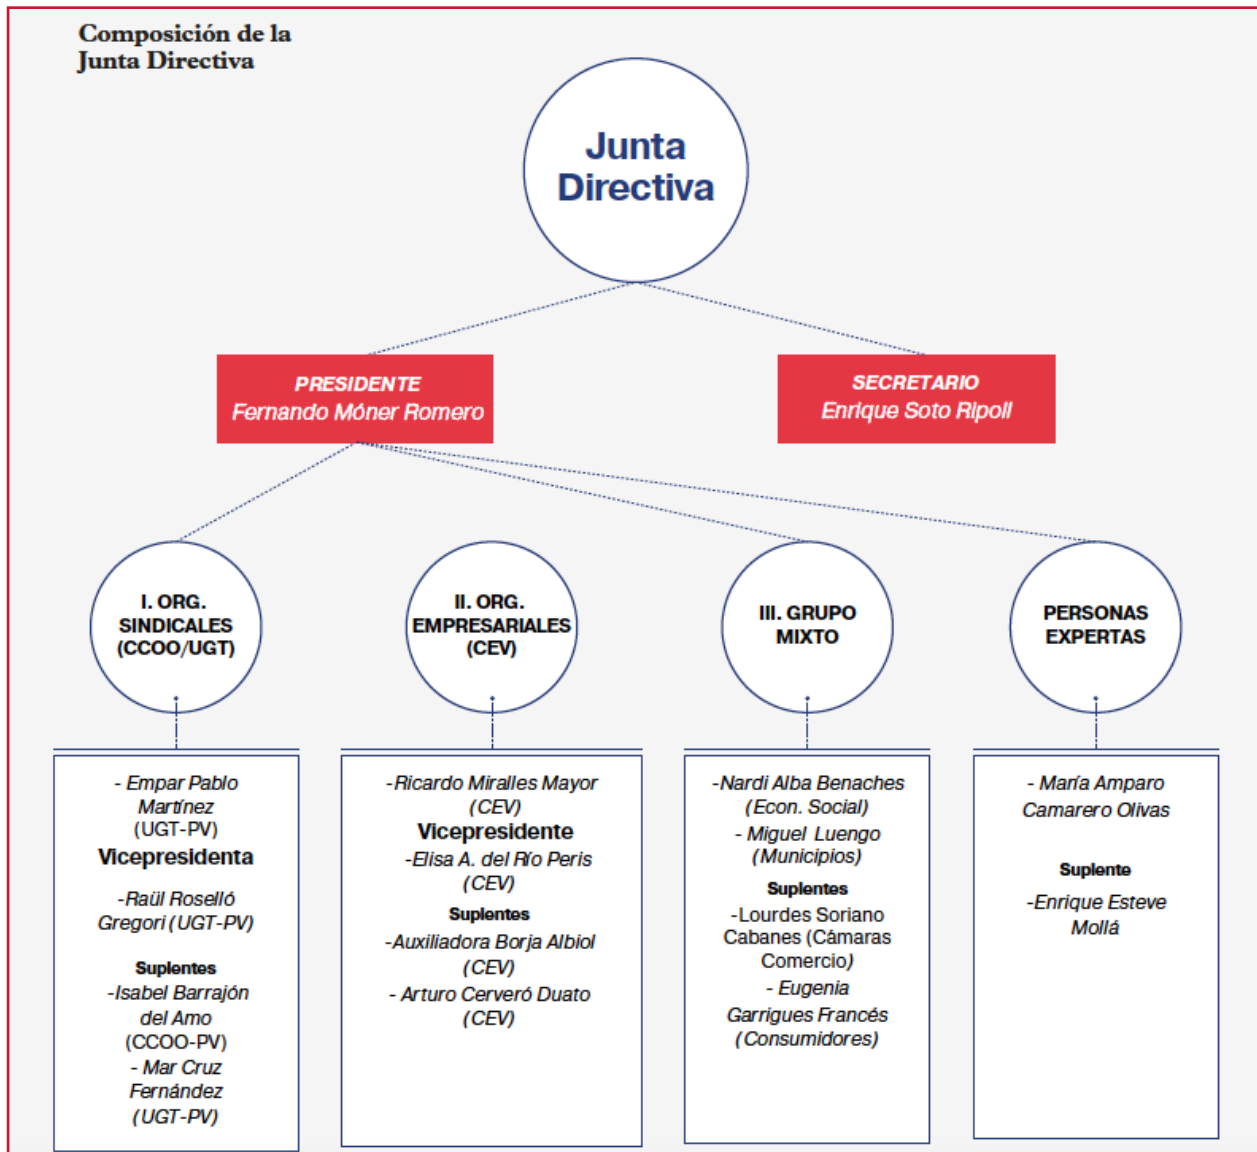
Composición de la Junta Directiva

Junta Directiva

PRESIDENTE
Fernando Móner Romero

SECRETARIO
Enrique Soto Ripoll

I. ORG. SINDICALES (CCOO/UGT)

II. ORG. EMPRESARIALES (CEV)

III. GRUPO MIXTO

PERSONAS EXPERTAS

- Empar Pablo Martínez (UGT-PV)
Vicepresidenta
-Raül Roselló Gregori (UGT-PV)
Suplentes
-Isabel Barrajón del Amo (CCOO-PV)
- Mar Cruz Fernández (UGT-PV)

-Ricardo Miralles Mayor (CEV)
Vicepresidente
-Elisa A. del Río Peris (CEV)
Suplentes
-Auxiliadora Borja Albiol (CEV)
- Arturo Cerveró Duato (CEV)

-Nardi Alba Benaches (Econ. Social)
- Miguel Luengo (Municipios)
Suplentes
-Lourdes Soriano Cabanes (Cámaras Comercio)
- Eugenia Garrigues Francés (Consumidores)

- María Amparo Camarero Olivas
Suplente
-Enrique Esteve Mollá